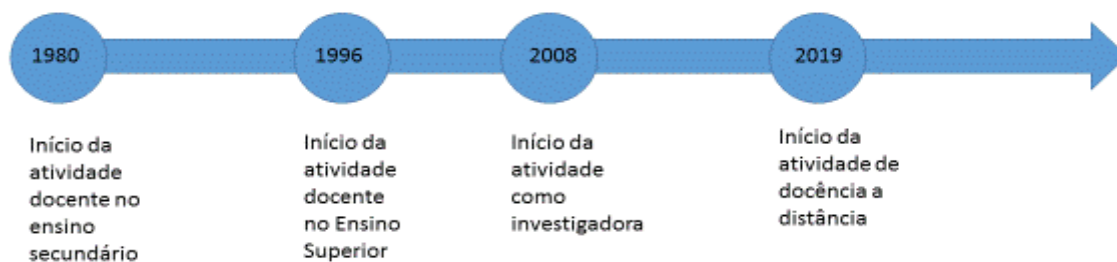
1980

Início da atividade docente no ensino secundário

1996

Início da atividade docente no Ensino Superior

2008

Início da atividade como investigadora

2019

Início da atividade de docência a distância